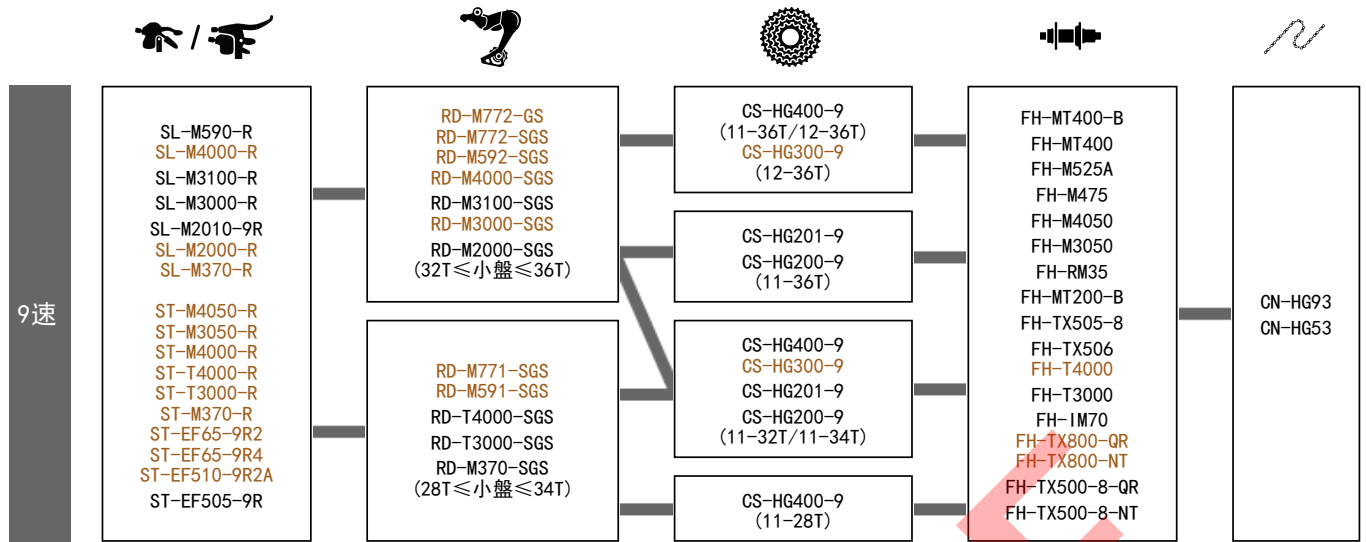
9速

SL-M590-R
SL-M4000-R
SL-M3100-R
SL-M3000-R
SL-M2010-9R
SL-M2000-R
SL-M370-R

ST-M4050-R
ST-M3050-R
ST-M4000-R
ST-T4000-R
ST-T3000-R
ST-M370-R
ST-EF65-9R2
ST-EF65-9R4
ST-EF510-9R2A
ST-EF505-9R

RD-M772-GS
RD-M772-SGS
RD-M592-SGS
RD-M4000-SGS
RD-M3100-SGS
RD-M3000-SGS
RD-M2000-SGS
(32T≤小盤≤36T)

RD-M771-SGS
RD-M591-SGS
RD-T4000-SGS
RD-T3000-SGS
RD-M370-SGS
(28T≤小盤≤34T)

CS-HG400-9
(11-36T/12-36T)
CS-HG300-9
(12-36T)

CS-HG201-9
CS-HG200-9
(11-36T)

CS-HG400-9
CS-HG300-9
CS-HG201-9
CS-HG200-9
(11-32T/11-34T)

CS-HG400-9
(11-28T)

FH-MT400-B
FH-MT400
FH-M525A
FH-M475
FH-M4050
FH-M3050
FH-RM35
FH-MT200-B
FH-TX505-8
FH-TX506
FH-T4000
FH-T3000
FH-IM70
FH-TX800-QR
FH-TX800-NT
FH-TX500-8-QR
FH-TX500-8-NT

CN-HG93
CN-HG53